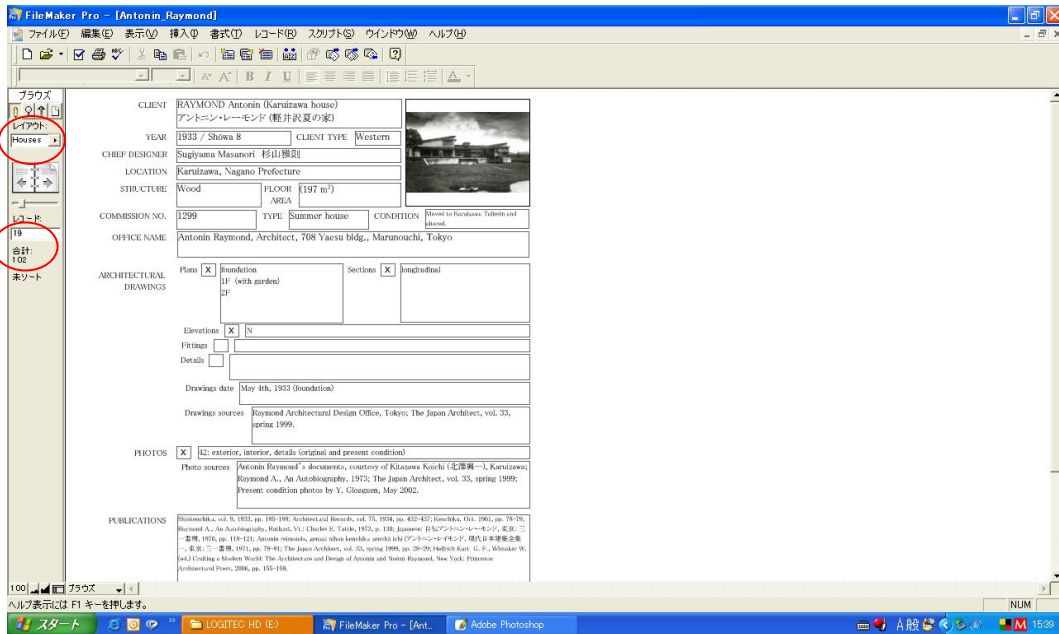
FileMaker Pro - [Antonin_Raymond]

ファイル(F) 編集(E) 表示(V) 挿入(I) 書式(T) レコード(R) スクリプト(S) ウインドウ(W) ヘルプ(H)

ブラウズ
レイアウト:
Houses
レコード:
19
合計:
102
未ソート

CLIENT RAYMOND Antonin (Karuizawa house)
アントニン・レーモンド (軽井沢夏の家)

YEAR 1933 / Showa 8 CLIENT TYPE Western

CHIEF DESIGNER Sugiyama Masanori 杉山雅則

LOCATION Karuizawa, Nagano Prefecture

STRUCTURE Wood FLOOR AREA (197 m$^2$)

COMMISSION NO. 1299 TYPE Summer house CONDITION Moved to Karuizawa Taliesin and altered.

OFFICE NAME Antonin Raymond, Architect, 708 Yaesu bldg., Marunouchi, Tokyo

ARCHITECTURAL DRAWINGS

Plans X foundation
1F (with garden)
2F

Sections X longitudinal

Elevations X N

Fittings

Details

Drawings date May 4th, 1933 (foundation)

Drawings sources Raymond Architectural Design Office, Tokyo; The Japan Architect, vol. 33, spring 1999.

PHOTOS X 42: exterior, interior, details (original and present condition)

Photo sources Antonin Raymond's documents, courtesy of Kitazawa Koichi (北澤興一), Karuizawa; Raymond A., An Autobiography, 1973; The Japan Architect, vol. 33, spring 1999; Present condition photos by Y. Gloaguen, May 2002.

PUBLICATIONS Shinkenchiku, vol. 9, 1933, pp. 185-198; Architectural Record, vol. 75, 1934, pp. 432-437; Kenchiku, Oct. 1961, pp. 78-79; Raymond A., An Autobiography, Rutland, Vt.: Charles E. Tuttle, 1973, p. 138; Japanese: 自伝アントニン・レーモンド, 東京: 三一書房, 1970, pp. 118-121; Antonin Raymond, gendai nihon kenchiku zenshu ichi (アントニン・レイモンド, 現代日本建築全集一, 東京: 三一書房, 1971, pp. 79-81; The Japan Architect, vol. 33, spring 1999, pp. 28-29; Helfrich Kurt G. F., Whitaker W. (ed.) Crafting a Modern World: The Architecture and Design of Antonin and Noémi Raymond, New York: Princeton Architectural Press, 2006, pp. 155-159.

100 ブラウズ

ヘルプ表示には F1 キーを押します。

NUM

スタート LOGITEC HD (E:) FileMaker Pro - [Ant... Adobe Photoshop A般 15:39